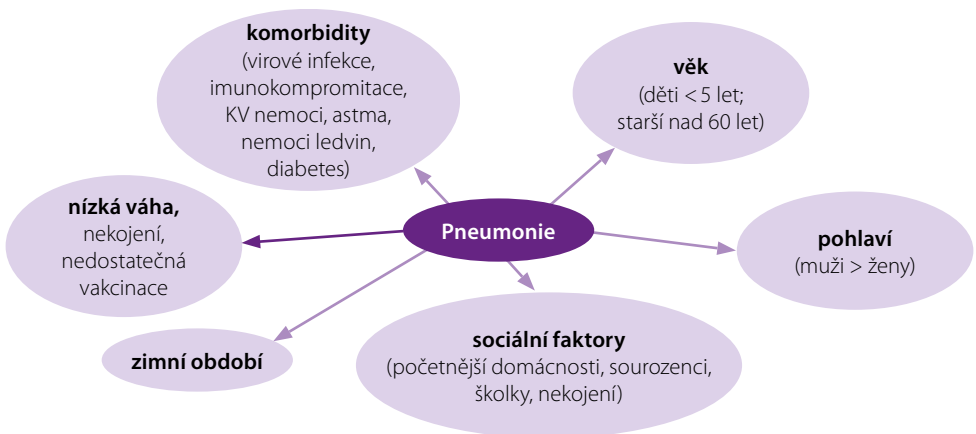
Pneumonie

komorbidity
(virové infekce, imunokompromitace, KV nemoci, astma, nemoci ledvin, diabetes)

věk
(děti < 5 let; starší nad 60 let)

nízká váha,
nekojení, nedostatečná vakcinace

pohlaví
(muži > ženy)

zimní období

sociální faktory
(početnější domácnosti, sourozenci, školky, nekojení)